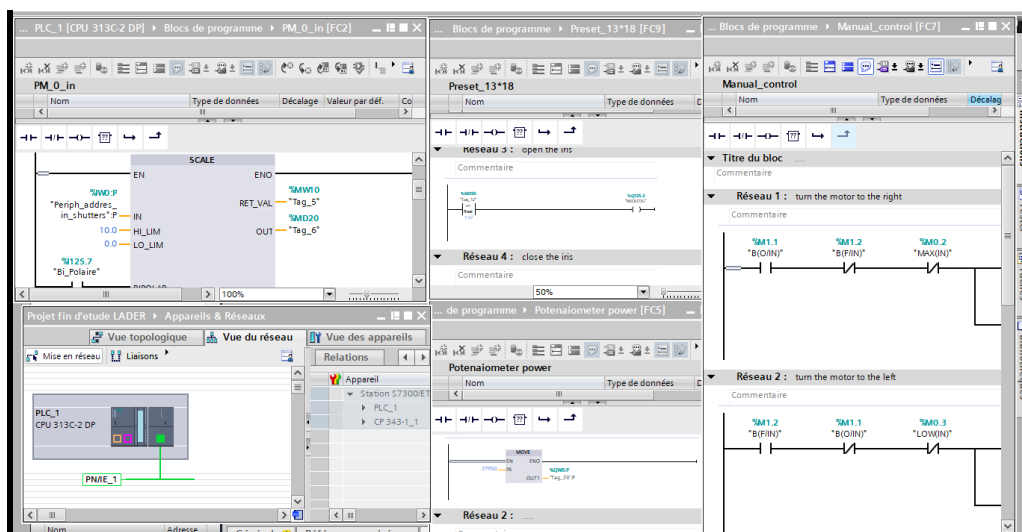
PLC_1 [CPU 313C-2 DP] ▸ Blocs de programme ▸ PM_0_in [FC2]

PM_0_in

| Nom | Type de données | Décalage | Valeur par déf. | Co |
|---|---|---|---|---|

SCALE

EN ENO

%IW0:P "Periph_addres_in_shutters":P IN

RET_VAL %MW10 "Tag_5"

10.0 HI_LIM

OUT %MD20 "Tag_6"

0.0 LO_LIM

%I125.7 "Bi_Polaire"

100%

... Blocs de programme ▸ Preset_13*18 [FC9]

Preset_13*18

| Nom | Type de données |
|---|---|

Réseau 3 : open the iris

Commentaire

Réseau 4 : close the iris

Commentaire

50%

... Blocs de programme ▸ Manual_control [FC7]

Manual_control

| Nom | Type de données | Décalag |
|---|---|---|

Titre du bloc

Commentaire

Réseau 1 : turn the motor to the right

Commentaire

%M1.1 "B(O/IN)"

%M1.2 "B(F/IN)"

%M0.2 "MAX(IN)"

Réseau 2 : turn the motor to the left

Commentaire

%M1.2 "B(F/IN)"

%M1.1 "B(O/IN)"

%M0.3 "LOW(IN)"

Projet fin d'etude LADER ▸ Appareils & Réseaux

Vue topologique

Vue du réseau

Vue des appareils

Mise en réseau

Liaisons

Relations

Appareil

Station S7300/ET

PLC_1

CP 343-1_1

PLC_1

CPU 313C-2 DP

PN/IE_1

Nom

Adresse

... de programme ▸ Potenaiometer power [FC5]

Potenaiometer power

| Nom | Type de données |
|---|---|

MOVE

EN ENO

27648 IN

OUT1 %QW0:P "Tag_29":P

Réseau 2 : ....